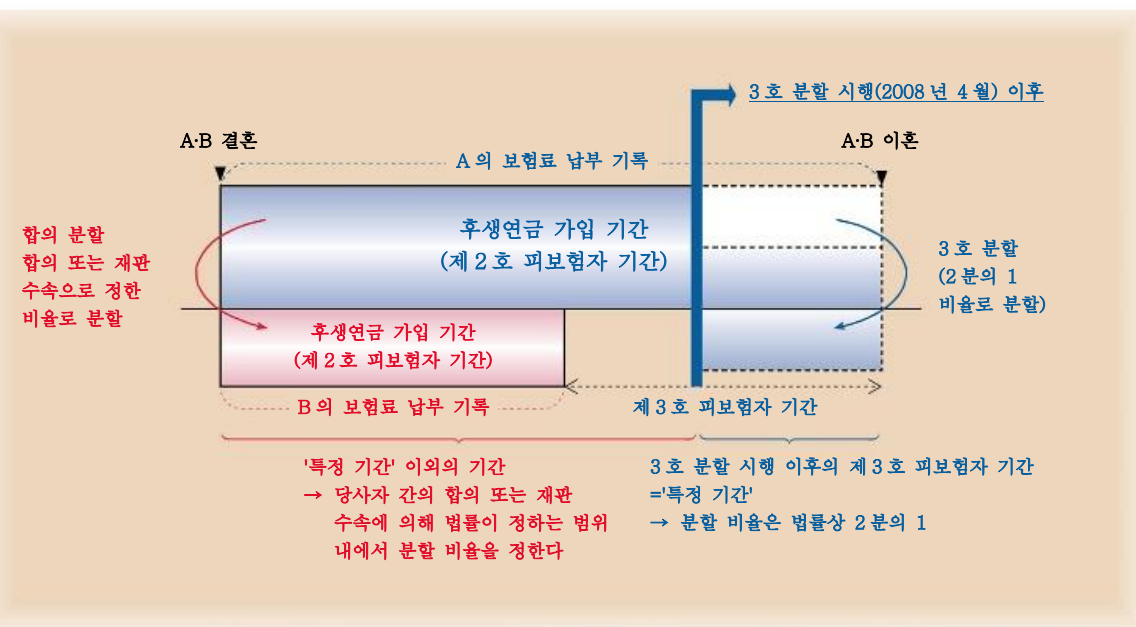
3 호 분할 시행(2008 년 4 월) 이후

A·B 결혼

A·B 이혼

A 의 보험료 납부 기록

합의 분할
합의 또는 재판
수속으로 정한
비율로 분할

후생연금 가입 기간
(제 2 호 피보험자 기간)

3 호 분할
(2 분의 1
비율로 분할)

후생연금 가입 기간
(제 2 호 피보험자 기간)

B 의 보험료 납부 기록

제 3 호 피보험자 기간

'특정 기간' 이외의 기간
→ 당사자 간의 합의 또는 재판 수속에 의해 법률이 정하는 범위 내에서 분할 비율을 정한다

3 호 분할 시행 이후의 제 3 호 피보험자 기간
='특정 기간'
→ 분할 비율은 법률상 2 분의 1